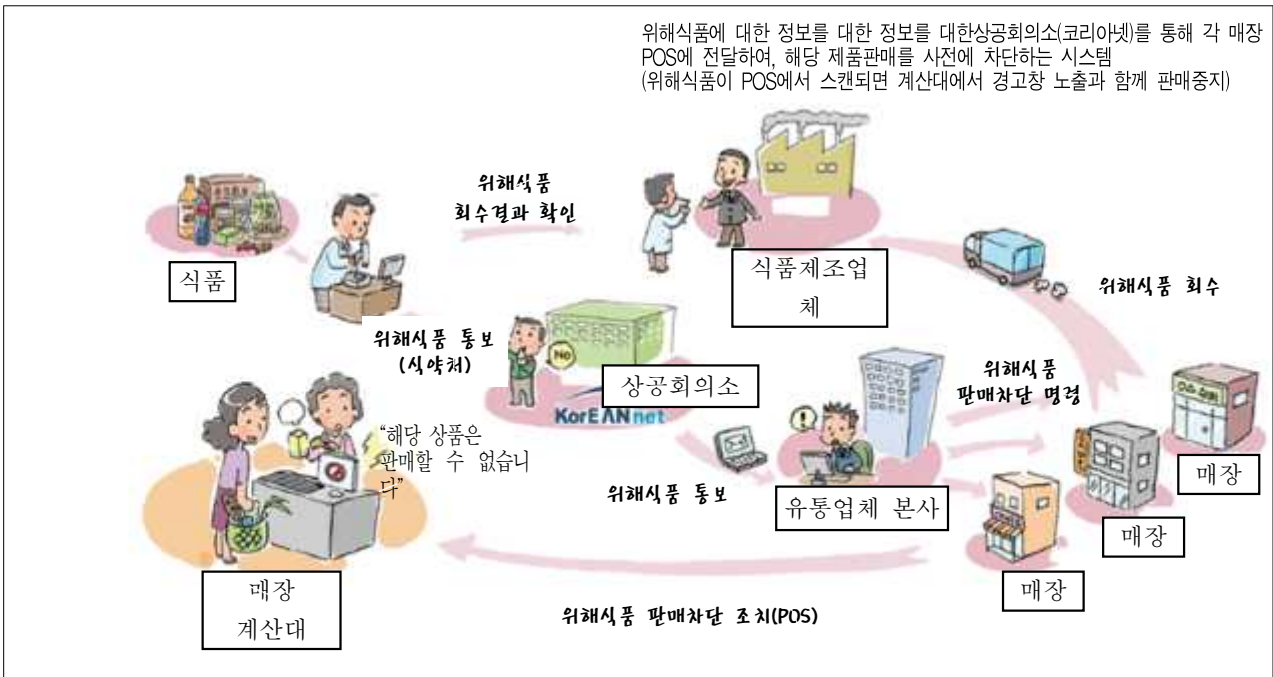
위해식품에 대한 정보를 대한 정보를 대한상공회의소(코리아넷)를 통해 각 매장 POS에 전달하여, 해당 제품판매를 사전에 차단하는 시스템
(위해식품이 POS에서 스캔되면 계산대에서 경고창 노출과 함께 판매중지)

위해식품
회수결과 확인

식품

식품제조업체

위해식품 회수

위해식품 통보
(식약처)

NO

상공회의소

KorEANnet

위해식품
판매차단 명령

"해당 상품은 판매할 수 없습니다"

위해식품 통보

유통업체 본사

매장

매장

매장

매장
계산대

위해식품 판매차단 조치(POS)